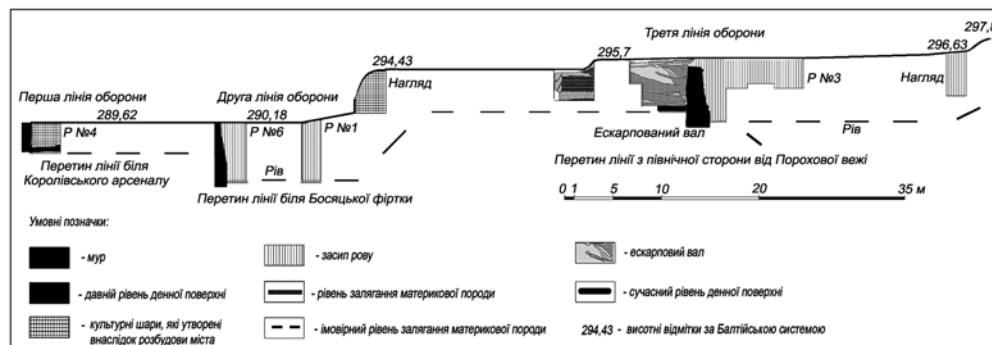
Перша лінія оборони
289,62
Р №4
Перетин лінії біля Королівського арсеналу

Друга лінія оборони
290,18
Р №6
Р №1
Рів
Перетин лінії біля Босяцької фіртки

294,43
Нагляд

295,7
Третя лінія оборони
297,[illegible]
296,63
Нагляд
Р №3
Ескарпований вал
Рів
Перетин лінії з північної сторони від Порохової вежі

0 1 5 10 20 35 м

Умовні позначки:
- мур
- давній рівень денної поверхні
- культурні шари, які утворені внаслідок розбудови міста
- засип рову
- рівень залягання материкової породи
- імовірний рівень залягання материкової породи
- ескарповий вал
- сучасний рівень денної поверхні
294,43 - висотні відмітки за Балтійською системою